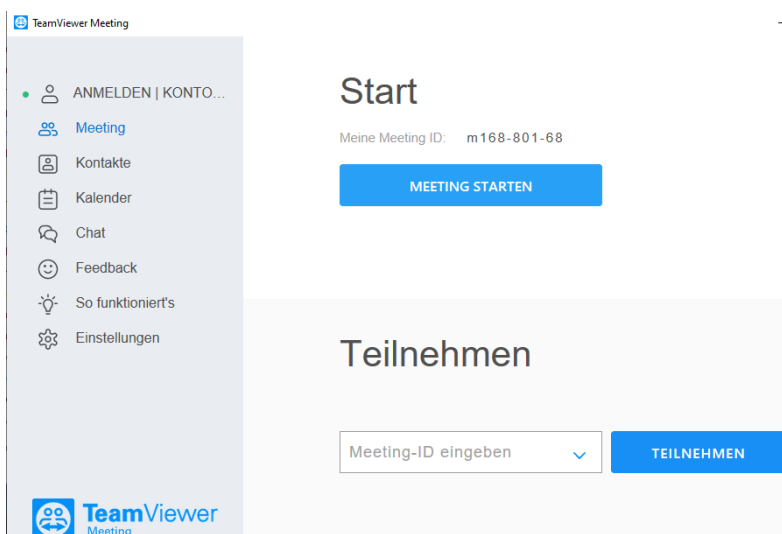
TeamViewer Meeting

ANMELDEN | KONTO...
Meeting
Kontakte
Kalender
Chat
Feedback
So funktioniert's
Einstellungen

TeamViewer
Meeting

Start

Meine Meeting ID: m168-801-68

MEETING STARTEN

Teilnehmen

Meeting-ID eingeben

TEILNEHMEN